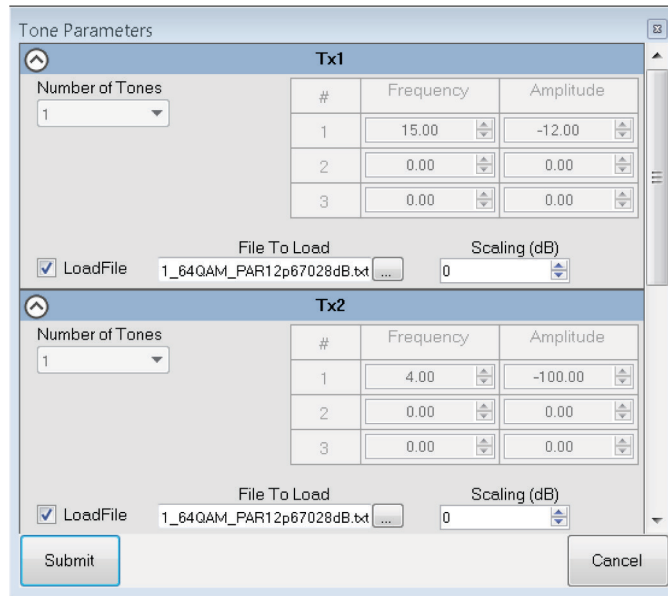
Tone Parameters

Tx1

Number of Tones
1

| # | Frequency | Amplitude |
|---|---|---|
| 1 | 15.00 | -12.00 |
| 2 | 0.00 | 0.00 |
| 3 | 0.00 | 0.00 |

LoadFile
File To Load
1_64QAM_PAR12p67028dB.txt ...
Scaling (dB)
0

Tx2

Number of Tones
1

| # | Frequency | Amplitude |
|---|---|---|
| 1 | 4.00 | -100.00 |
| 2 | 0.00 | 0.00 |
| 3 | 0.00 | 0.00 |

LoadFile
File To Load
1_64QAM_PAR12p67028dB.txt ...
Scaling (dB)
0

Submit
Cancel